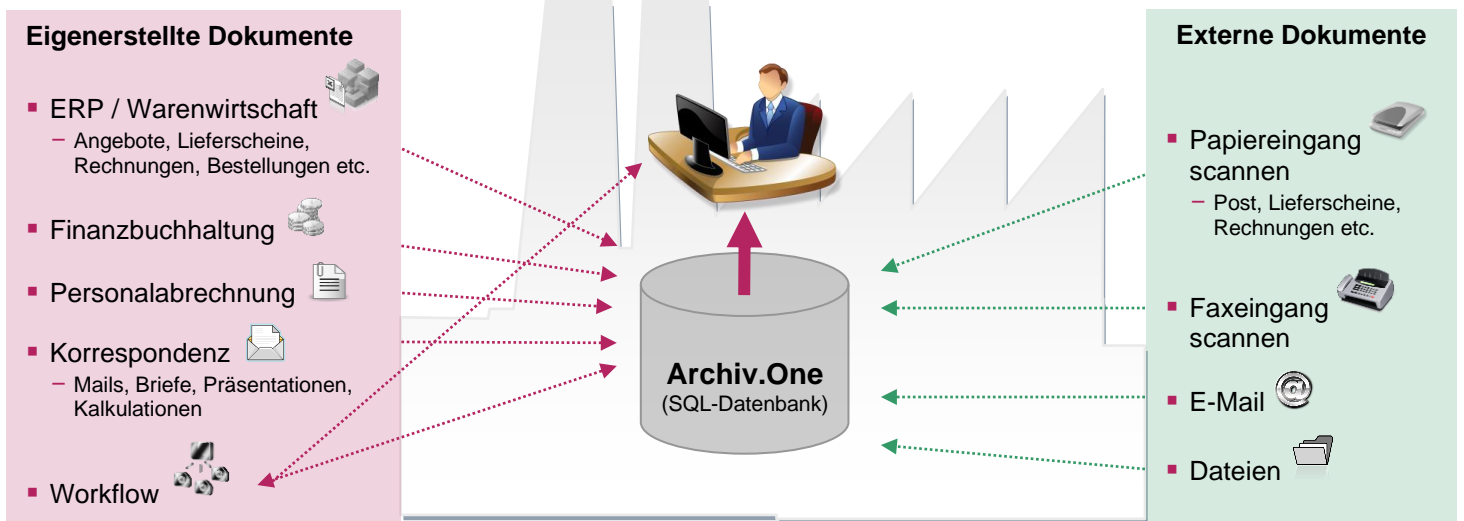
Eigenerstellte Dokumente

- ERP / Warenwirtschaft
  - Angebote, Lieferscheine, Rechnungen, Bestellungen etc.
- Finanzbuchhaltung
- Personalabrechnung
- Korrespondenz
  - Mails, Briefe, Präsentationen, Kalkulationen
- Workflow

Archiv.One
(SQL-Datenbank)

Externe Dokumente

- Papiereingang scannen
  - Post, Lieferscheine, Rechnungen etc.
- Faxeingang scannen
- E-Mail
- Dateien